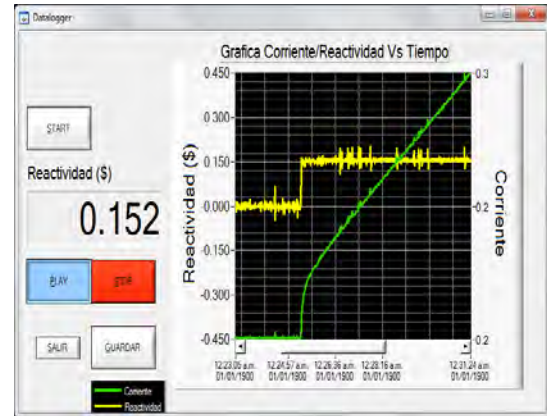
Datalogger

Grafica Corriente/Reactividad Vs Tiempo

START

Reactividad ($)

0.152

PLAY

STOP

SALIR

GUARDAR

Corriente
Reactividad

Reactividad ($)

0.450
0.300
0.150
0.000
-0.150
-0.300
-0.450

Corriente

0.3
0.2
0.2

12:23:00 a.m. 01/01/1900
12:24:57 a.m. 01/01/1900
12:26:36 a.m. 01/01/1900
12:28:16 a.m. 01/01/1900
12:31:24 a.m. 01/01/1900